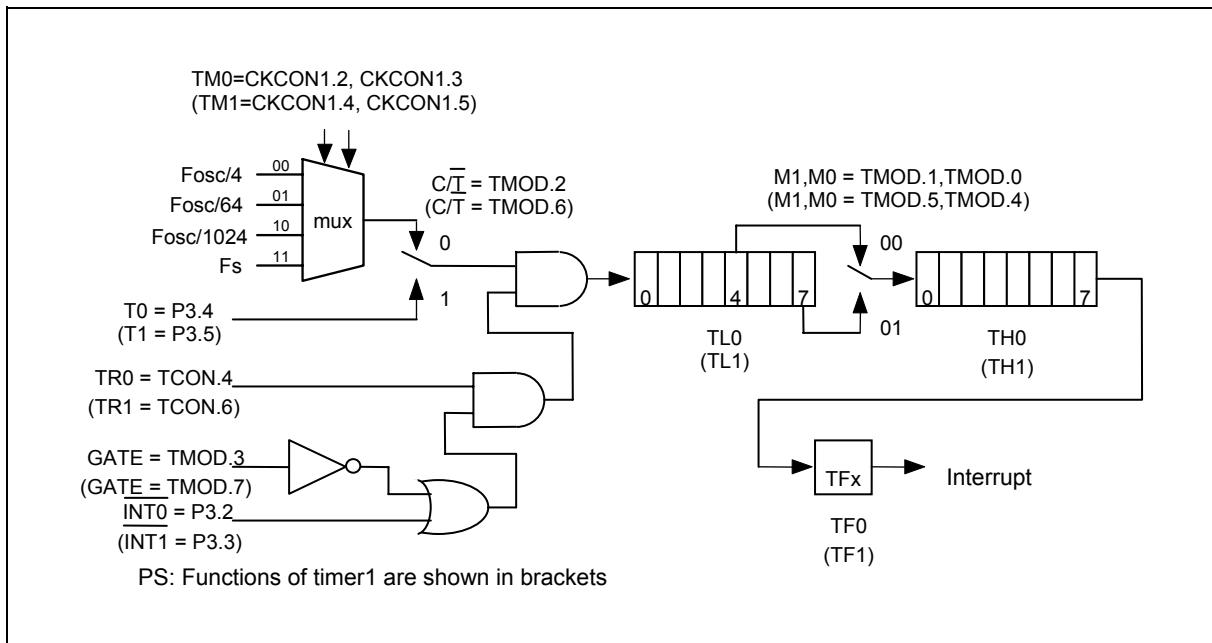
TM0=CKCON1.2, CKCON1.3
(TM1=CKCON1.4, CKCON1.5)

Fosc/4
00
Fosc/64
01
Fosc/1024
10
Fs
11
mux

$C/\overline{T}$ = TMOD.2
(C/T = TMOD.6)
0
1

T0 = P3.4
(T1 = P3.5)

M1,M0 = TMOD.1,TMOD.0
(M1,M0 = TMOD.5,TMOD.4)
00
01

0
4
7
TL0
(TL1)

0
7
TH0
(TH1)

TR0 = TCON.4
(TR1 = TCON.6)

GATE = TMOD.3
(GATE = TMOD.7)
$\overline{INT0}$ = P3.2
$(\overline{INT1}$ = P3.3)

TFx
Interrupt
TF0
(TF1)

PS: Functions of timer1 are shown in brackets